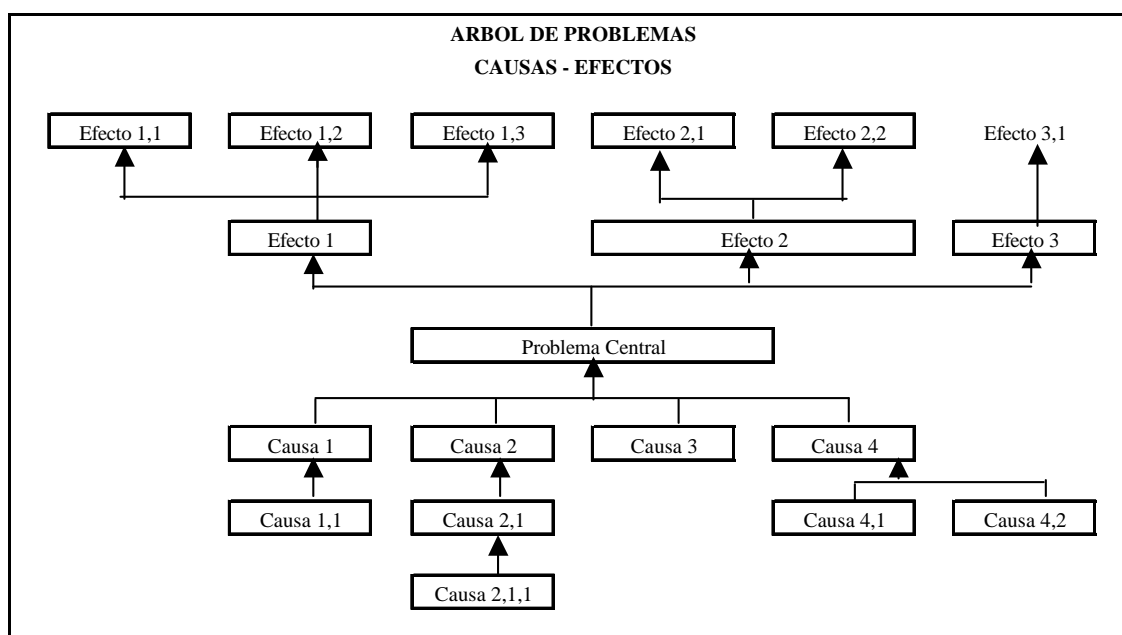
ARBOL DE PROBLEMAS
CAUSAS - EFECTOS

Efecto 1,1
Efecto 1,2
Efecto 1,3
Efecto 2,1
Efecto 2,2
Efecto 3,1

Efecto 1
Efecto 2
Efecto 3

Problema Central

Causa 1
Causa 2
Causa 3
Causa 4

Causa 1,1
Causa 2,1
Causa 4,1
Causa 4,2

Causa 2,1,1